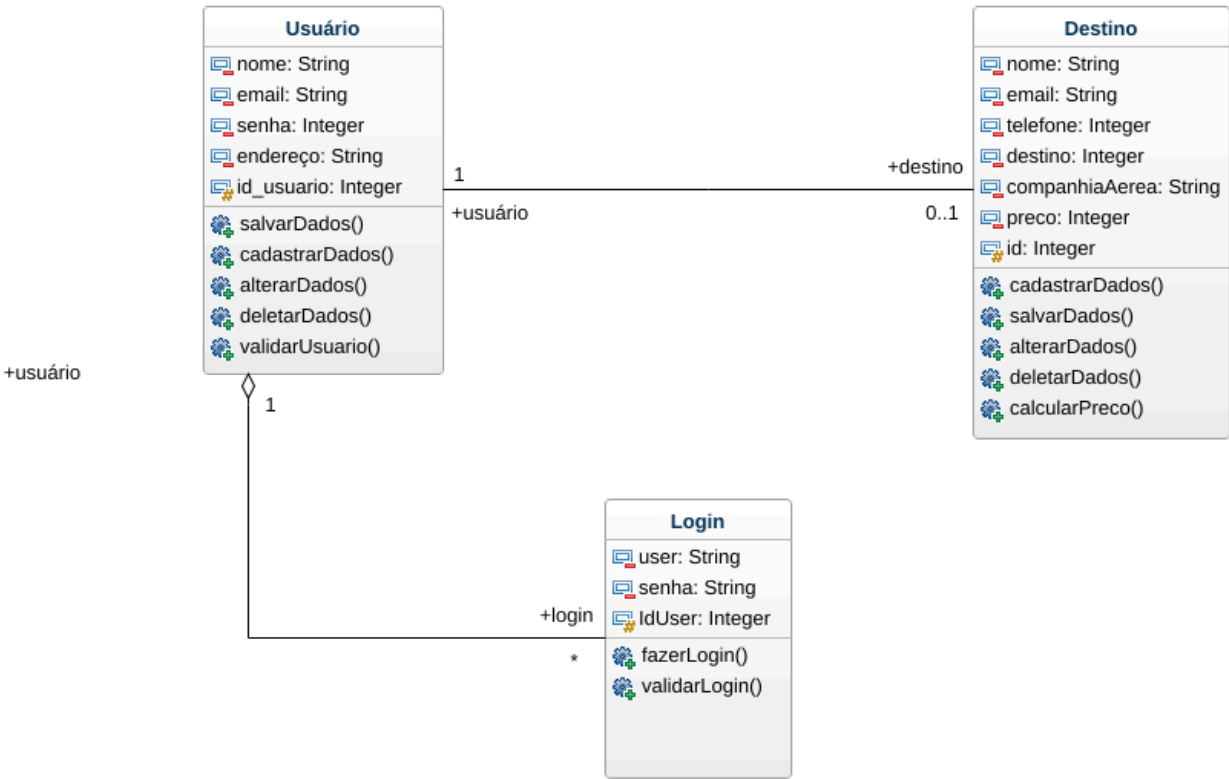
Usuário
nome: String
email: String
senha: Integer
endereço: String
id_usuario: Integer
salvarDados()
cadastrarDados()
alterarDados()
deletarDados()
validarUsuario()

1
+usuário

+destino
0..1

Destino
nome: String
email: String
telefone: Integer
destino: Integer
companhiaAerea: String
preco: Integer
id: Integer
cadastrarDados()
salvarDados()
alterarDados()
deletarDados()
calcularPreco()

+usuário
1

+login
*

Login
user: String
senha: String
IdUser: Integer
fazerLogin()
validarLogin()